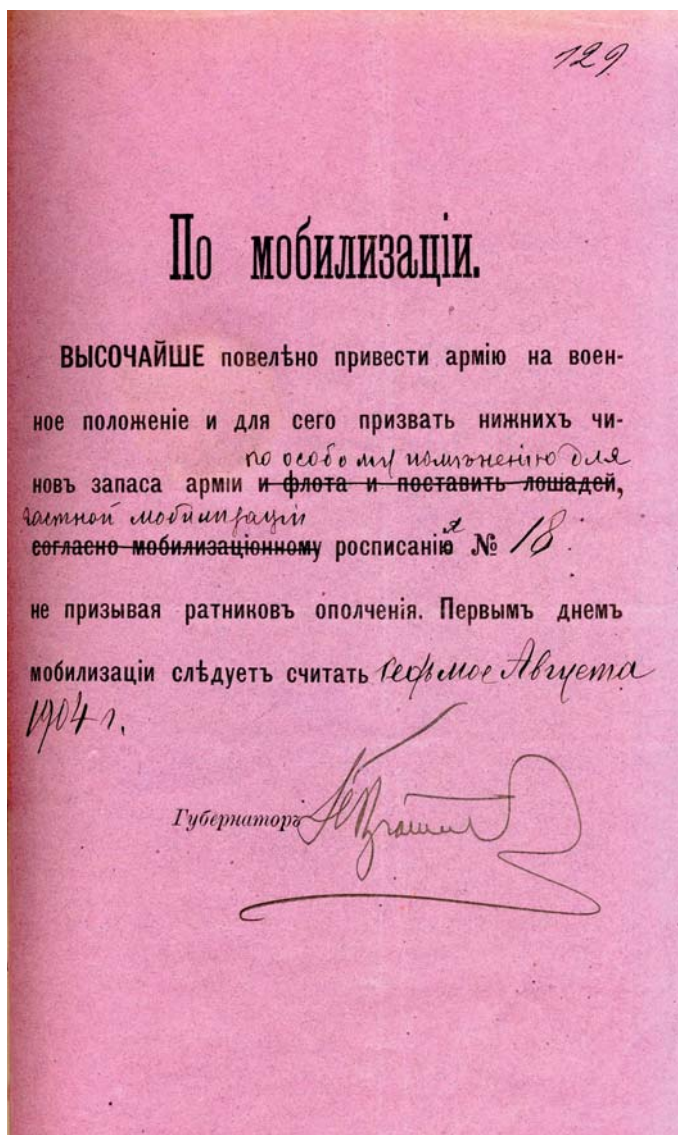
129

По мобилизаціи.

ВЫСОЧАЙШЕ повелѣно привести армію на военное положеніе и для сего призвать нижнихъ чиновъ запаса арміи по особому исполненію для частной мобилизаціи и флота и поставить лошадей, согласно мобилизаціонному росписанію я № 18

не призывая ратниковъ ополченія. Первымъ днемъ мобилизаціи слѣдуетъ считать седьмое Августа 1904 г.

Губернаторъ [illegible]